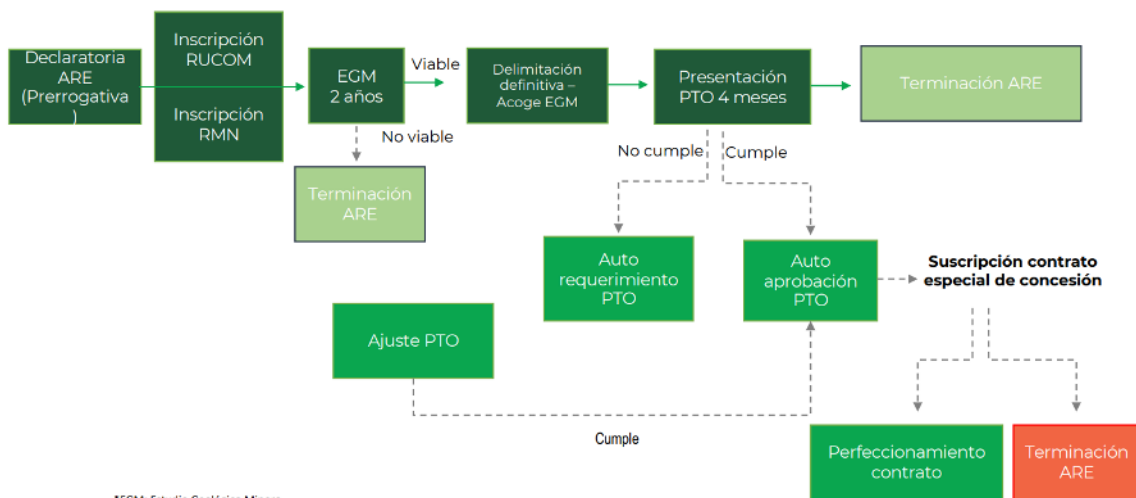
Declaratoria ARE (Prerrogativa )

Inscripción RUCOM

Inscripción RMN

EGM 2 años

Viable

No viable

Terminación ARE

Delimitación definitiva – Acoge EGM

Presentación PTO 4 meses

Terminación ARE

No cumple

Cumple

Auto requerimiento PTO

Auto aprobación PTO

Suscripción contrato especial de concesión

Ajuste PTO

Cumple

Perfeccionamiento contrato

Terminación ARE

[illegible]